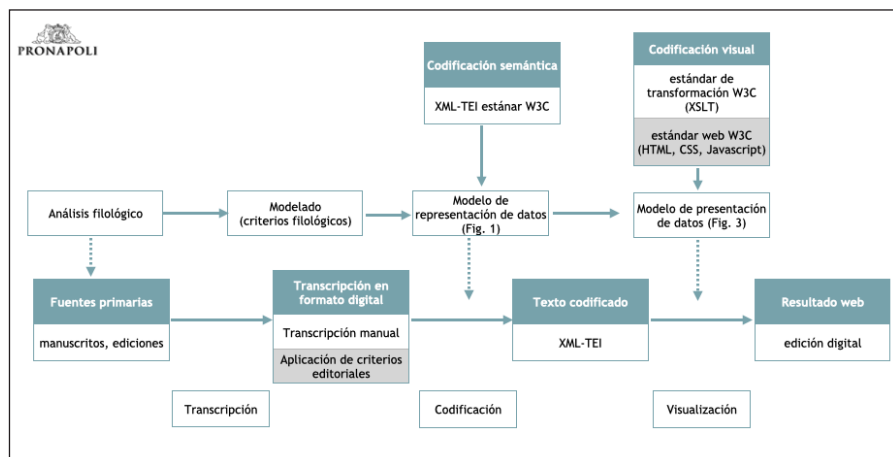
PRONAPOLI

Codificación semántica

XML-TEI estánar W3C

Codificación visual

estándar de transformación W3C (XSLT)

estándar web W3C (HTML, CSS, Javascript)

Análisis filológico

Modelado (criterios filológicos)

Modelo de representación de datos (Fig. 1)

Modelo de presentación de datos (Fig. 3)

Fuentes primarias

manuscritos, ediciones

Transcripción en formato digital

Transcripción manual

Aplicación de criterios editoriales

Texto codificado

XML-TEI

Resultado web

edición digital

Transcripción

Codificación

Visualización